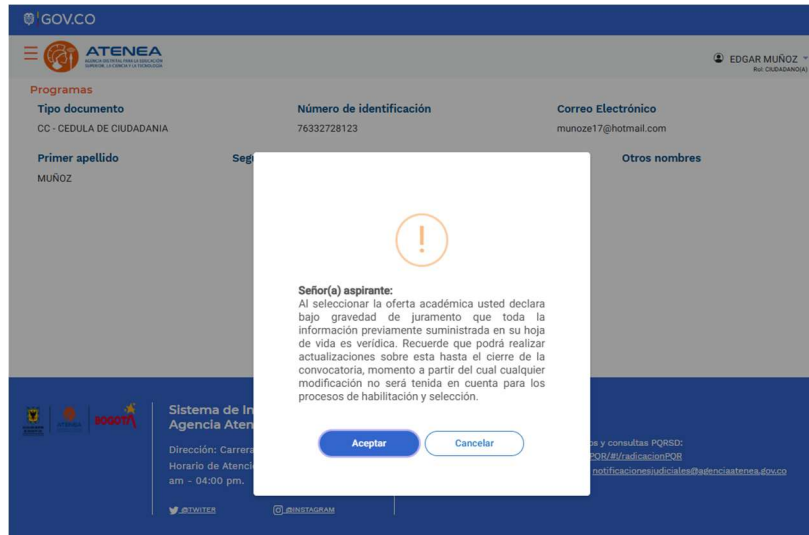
GOV.CO

ATENEA
AGENCIA DISTRITAL PARA LA EDUCACIÓN SUPERIOR, LA CIENCIA Y LA TECNOLOGÍA

EDGAR MUÑOZ
Rol: CIUDADANO(A)

Programas

Tipo documento
CC - CEDULA DE CIUDADANIA

Número de identificación
76332728123

Correo Electrónico
munoze17@hotmail.com

Primer apellido
MUÑOZ

Seg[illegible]

Otros nombres

!

Señor(a) aspirante:
Al seleccionar la oferta académica usted declara bajo gravedad de juramento que toda la información previamente suministrada en su hoja de vida es verídica. Recuerde que podrá realizar actualizaciones sobre esta hasta el cierre de la convocatoria, momento a partir del cual cualquier modificación no será tenida en cuenta para los procesos de habilitación y selección.

Aceptar
Cancelar

ATENEA
BOGOTÁ

Sistema de In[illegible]
Agencia Aten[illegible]

Dirección: Carrera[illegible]
Horario de Atenci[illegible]
am - 04:00 pm.

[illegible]os y consultas PQRSD:
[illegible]POR/#/radicacionPQR
notificacionesjudiciales@agenciaatenea.gov.co

@TWITER
@INSTAGRAM